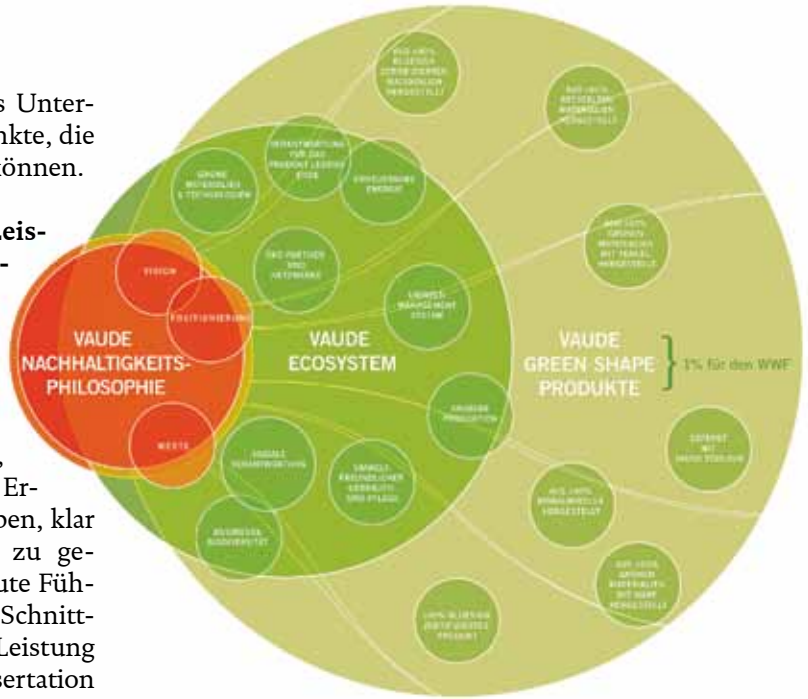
s Unter-
nkte, die
önnen.

eis-
-

VISION

POSITIONIERUNG

VAUDE NACHHALTIGKEITS-PHILOSOPHIE

WERTE

Er-
ben, klar
zu ge-
ute Füh-
Schnitt-
Leistung
sertation

GRÜNE MATERIALIEN & TECHNOLOGIEN

VERANTWORTUNG FÜR DAS PRODUKT LEBENSENDE

ERNEUERBARE ENERGIE

ECO-PARTNER UND NETZWERKE

UMWELT-MANAGEMENT SYSTEM

VAUDE ECOSYSTEM

UMWELTFREUNDLICHE PRODUKTION

SOZIALE VERANTWORTUNG

UMWELTFREUNDLICHER GEBRAUCH UND PFLEGE

BIOLOGISCHE BIODIVERSITÄT

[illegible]

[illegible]

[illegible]

VAUDE GREEN SHAPE PRODUKTE

1% für den WWF

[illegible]

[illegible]

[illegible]

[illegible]